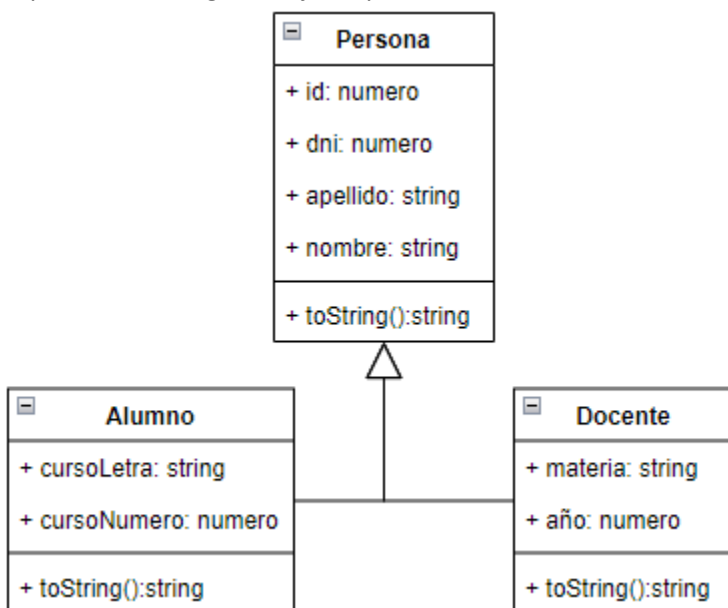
Persona

+ id: numero

+ dni: numero

+ apellido: string

+ nombre: string

+ toString():string

Alumno

+ cursoLetra: string

+ cursoNumero: numero

+ toString():string

Docente

+ materia: string

+ año: numero

+ toString():string